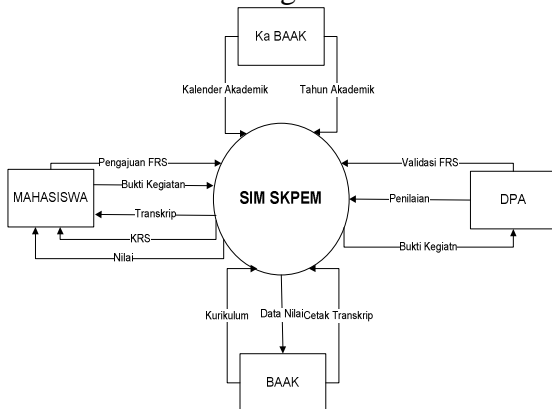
Ka BAAK

Kalender Akademik

Tahun Akademik

MAHASISWA

Pengajuan FRS

Bukti Kegiatan

Transkrip

KRS

Nilai

SIM SKPEM

Validasi FRS

Penilaian

Bukti Kegiatn

DPA

Kurikulum

Data Nilai

Cetak Transkrip

BAAK